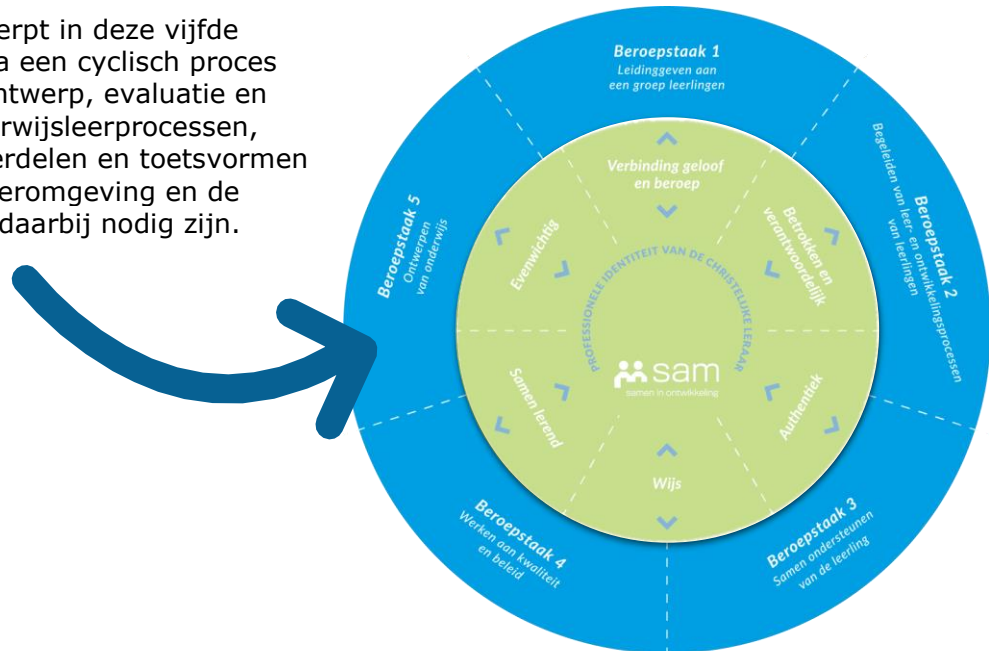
erpt in deze vijfde
a een cyclisch proces
ntwerp, evaluatie en
rwijsleerprocessen,
erdelen en toetsvormen
eromgeving en de
daarbij nodig zijn.

Beroepstaak 1
Leidinggeven aan een groep leerlingen

Beroepstaak 2
Begeleiden van leer- en ontwikkelingsprocessen van leerlingen

Beroepstaak 3
Samen ondersteunen van de leerling

Beroepstaak 4
Werken aan kwaliteit en beleid

Beroepstaak 5
Ontwerpen van onderwijs

Verbinding geloof en beroep

Betrokken en verantwoordelijk

Authentiek

Wijs

Samen lerend

Evenwichtig

PROFESSIONELE IDENTITEIT VAN DE CHRISTELIJKE LERAAR

sam
samen in ontwikkeling